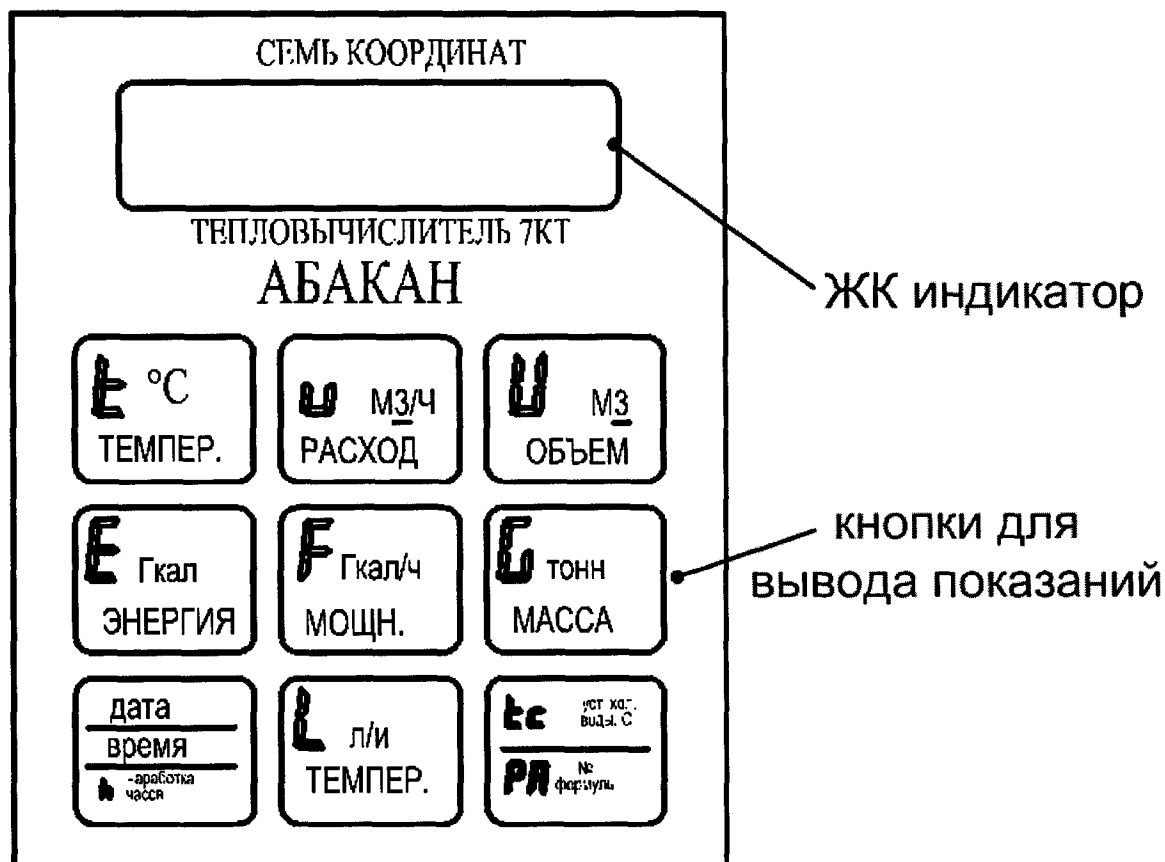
СЕМЬ КООРДИНАТ

ТЕПЛОВЫЧИСЛИТЕЛЬ 7КТ

АБАКАН

ЖК индикатор

t °C
ТЕМПЕР.

u м3/ч
РАСХОД

U м3
ОБЪЕМ

E Гкал
ЭНЕРГИЯ

F Гкал/ч
МОЩН.

G тонн
МАССА

кнопки для вывода показаний

дата
время
h -наработка часов

L л/и
ТЕМПЕР.

tc уст хол. воды С
PR № формулы